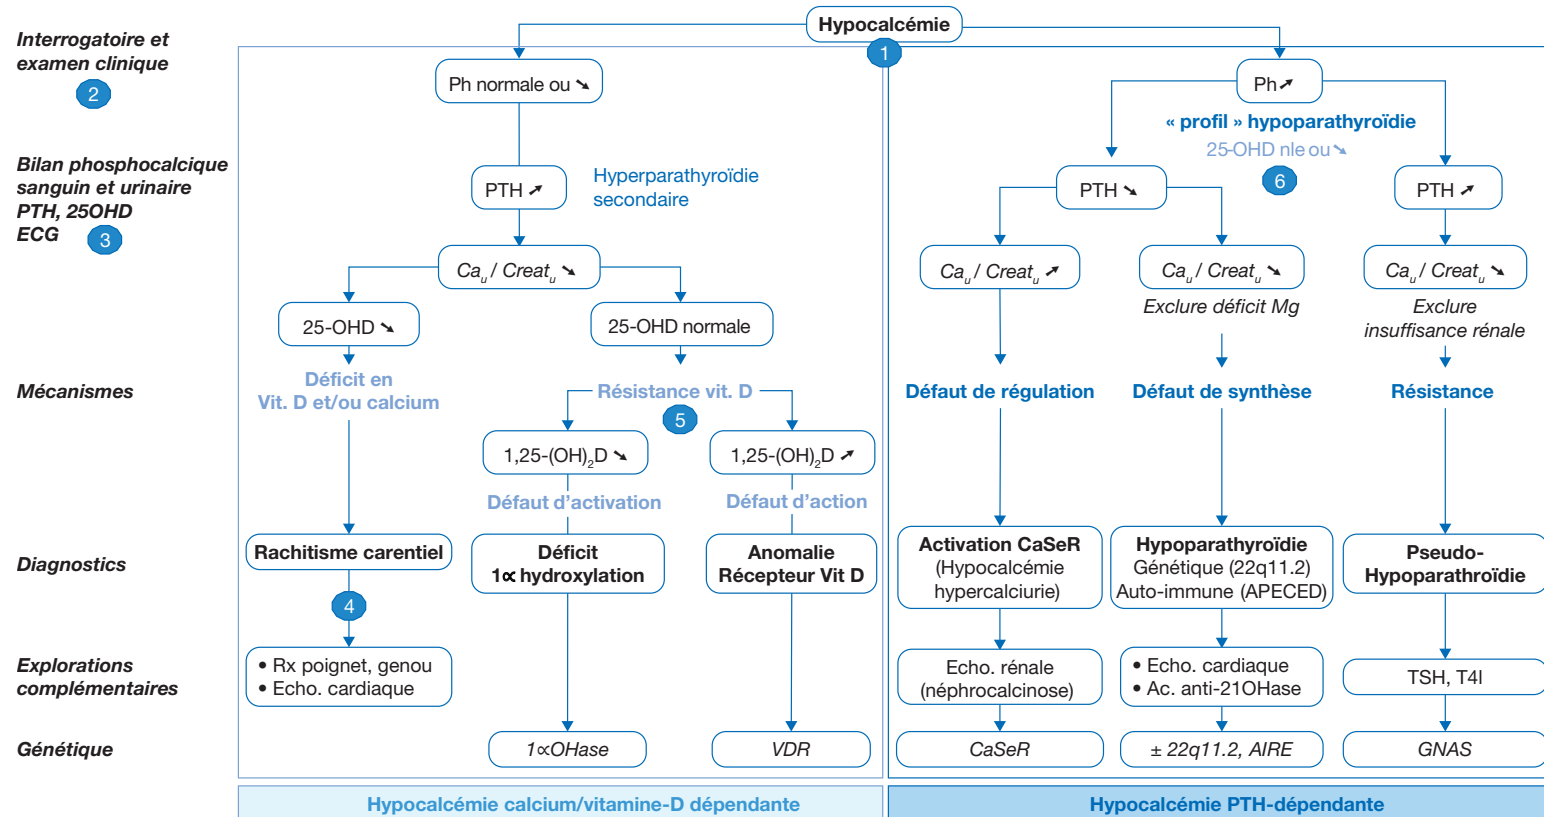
Hypocalcémie

1

Interrogatoire et examen clinique

2

Bilan phosphocalcique sanguin et urinaire PTH, 25OHD ECG

3

Mécanismes

Diagnostics

Explorations complémentaires

Génétique

Ph normale ou ↘

PTH ↗

Hyperparathyroïdie secondaire

$Ca_u$ / $Creat_u$ ↘

25-OHD ↘

25-OHD normale

Déficit en Vit. D et/ou calcium

Résistance vit. D

5

1,25-$(OH)_2$D ↘

1,25-$(OH)_2$D ↗

Défaut d'activation

Défaut d'action

Rachitisme carentiel

4

Déficit 1∝ hydroxylation

Anomalie Récepteur Vit D

• Rx poignet, genou
• Echo. cardiaque

1∝OHase

VDR

Ph ↗

« profil » hypoparathyroïdie

25-OHD nle ou ↘

6

PTH ↘

PTH ↗

$Ca_u$ / $Creat_u$ ↗

$Ca_u$ / $Creat_u$ ↘

Exclure déficit Mg

$Ca_u$ / $Creat_u$ ↘

Exclure insuffisance rénale

Défaut de régulation

Défaut de synthèse

Résistance

Activation CaSeR (Hypocalcémie hypercalciurie)

Hypoparathyroïdie Génétique (22q11.2) Auto-immune (APECED)

Pseudo-Hypoparathroïdie

Echo. rénale (néphrocalcinose)

• Echo. cardiaque
• Ac. anti-21OHase

TSH, T4l

CaSeR

± 22q11.2, AIRE

GNAS

Hypocalcémie calcium/vitamine-D dépendante

Hypocalcémie PTH-dépendante